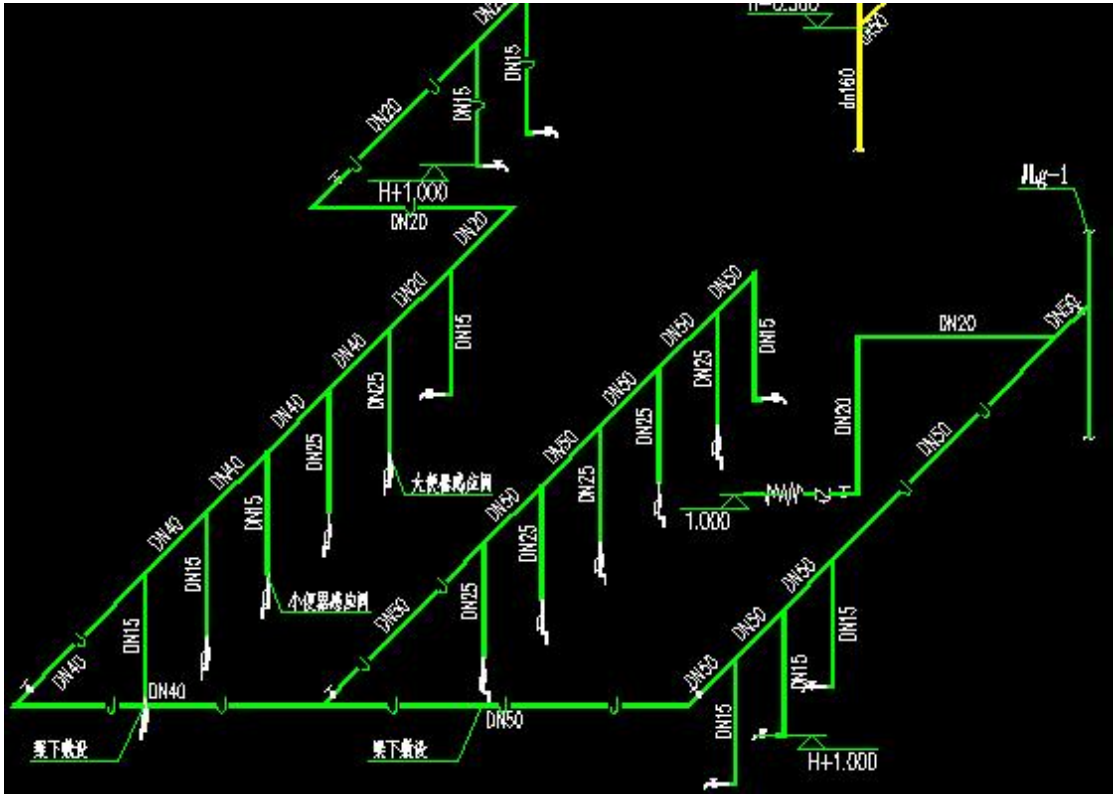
DN20
DN15
DN15
DN20
H+1.000
DN20
DN20
H=0.300
DN50
dn160
JLg-1
DN20
DN40
DN15
DN20
DN50
DN50
DN15
DN50
DN25
DN40
DN25
DN50
DN20
DN25
大便器感应阀
DN40
DN25
DN50
DN50
DN25
DN40
DN15
1.000
DN50
DN25
DN15
DN25
小便器感应阀
DN50
DN50
DN40
DN15
DN50
DN15
DN40
DN50
DN15
梁下敷设
梁下敷设
DN50
DN15
H+1.000